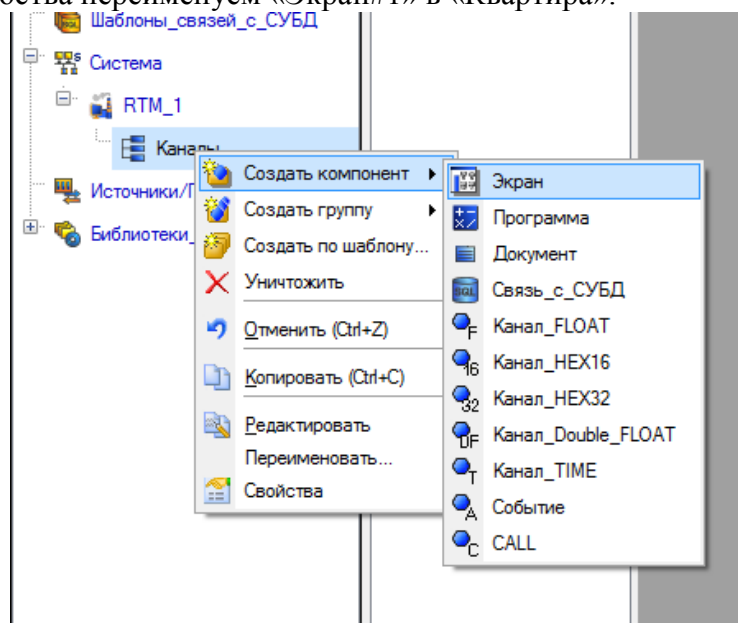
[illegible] переименуем «Экран#1» в «Квартира».

Шаблоны_связей_с_СУБД
Система
RTM_1
Каналы
Источники/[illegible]
Библиотеки_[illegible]

Создать компонент
Создать группу
Создать по шаблону...
Уничтожить
Отменить (Ctrl+Z)
Копировать (Ctrl+C)
Редактировать
Переименовать...
Свойства

Экран
Программа
Документ
Связь_с_СУБД
Канал_FLOAT
Канал_HEX16
Канал_HEX32
Канал_Double_FLOAT
Канал_TIME
Событие
CALL